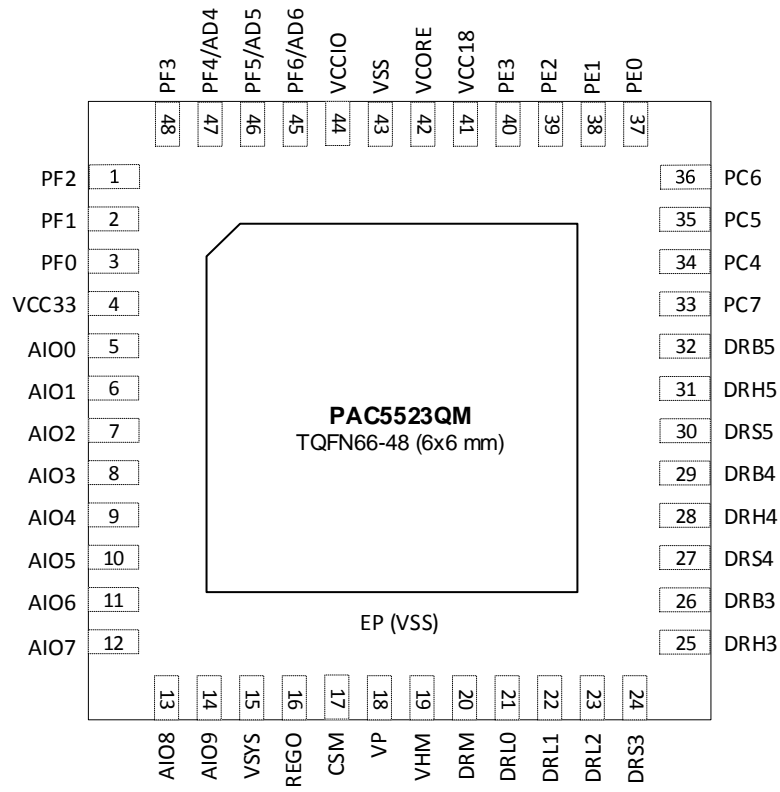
PF3 48
PF4/AD4 47
PF5/AD5 46
PF6/AD6 45
VCCIO 44
VSS 43
VCORE 42
VCC18 41
PE3 40
PE2 39
PE1 38
PE0 37

PF2 1
PF1 2
PF0 3
VCC33 4
AIO0 5
AIO1 6
AIO2 7
AIO3 8
AIO4 9
AIO5 10
AIO6 11
AIO7 12

36 PC6
35 PC5
34 PC4
33 PC7
32 DRB5
31 DRH5
30 DRS5
29 DRB4
28 DRH4
27 DRS4
26 DRB3
25 DRH3

**PAC5523QM**
TQFN66-48 (6x6 mm)

EP (VSS)

13 AIO8
14 AIO9
15 VSYS
16 REGO
17 CSM
18 VP
19 VHM
20 DRM
21 DRL0
22 DRL1
23 DRL2
24 DRS3